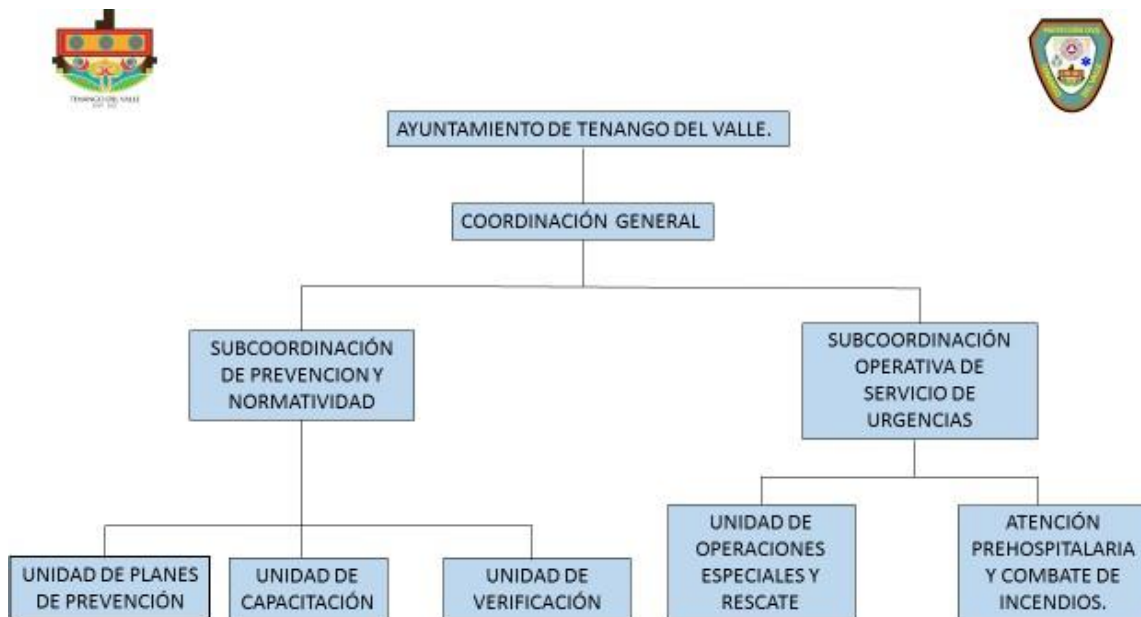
TENANGO DEL VALLE

AYUNTAMIENTO DE TENANGO DEL VALLE.

COORDINACIÓN GENERAL

SUBCOORDINACIÓN DE PREVENCION Y NORMATIVIDAD

SUBCOORDINACIÓN OPERATIVA DE SERVICIO DE URGENCIAS

UNIDAD DE PLANES DE PREVENCIÓN

UNIDAD DE CAPACITACIÓN

UNIDAD DE VERIFICACIÓN

UNIDAD DE OPERACIONES ESPECIALES Y RESCATE

ATENCIÓN PREHOSPITALARIA Y COMBATE DE INCENDIOS.